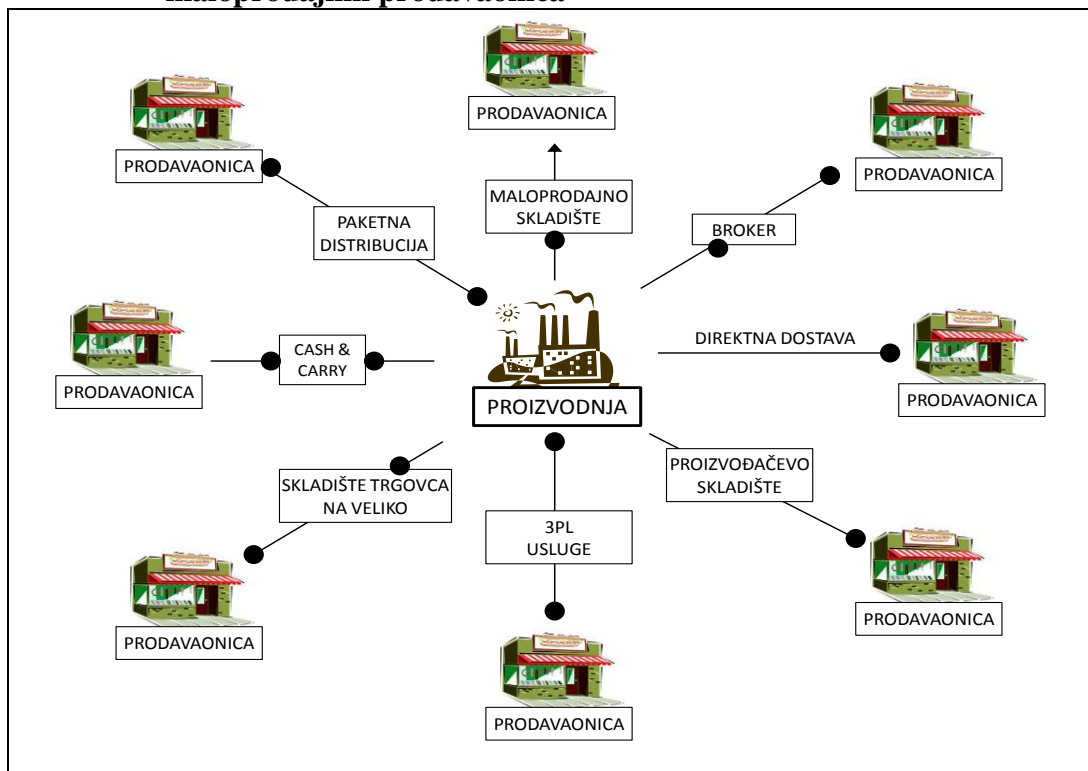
maloprodajnim prodavaonica

PRODAVAONICA

PRODAVAONICA

MALOPRODAJNO SKLADIŠTE

PRODAVAONICA

PAKETNA DISTRIBUCIJA

BROKER

CASH & CARRY

DIREKTNA DOSTAVA

PRODAVAONICA

PROIZVODNJA

PRODAVAONICA

PROIZVOĐAČEVO SKLADIŠTE

SKLADIŠTE TRGOVCA NA VELIKO

3PL USLUGE

PRODAVAONICA

PRODAVAONICA

PRODAVAONICA